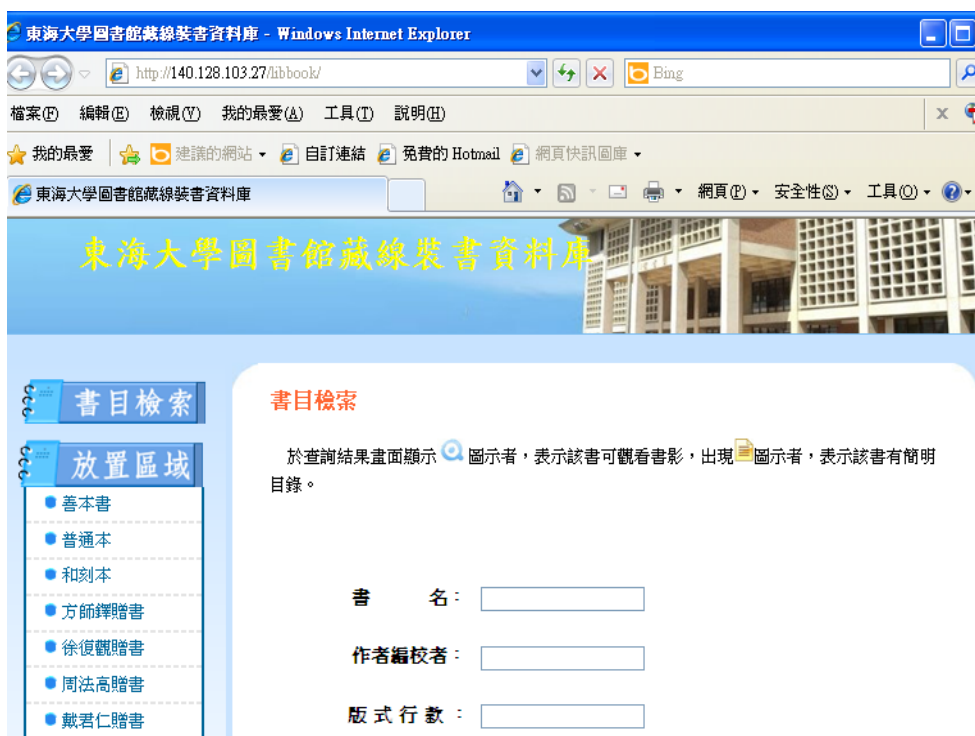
東海大學圖書館藏線裝書資料庫 - Windows Internet Explorer

http://140.128.103.27/libbook/

Bing

檔案(F) 編輯(E) 檢視(V) 我的最愛(A) 工具(T) 說明(H)

我的最愛 建議的網站 ▾ 自訂連結 免費的 Hotmail 網頁快訊圖庫 ▾

東海大學圖書館藏線裝書資料庫

網頁(P) ▾ 安全性(S) ▾ 工具(O) ▾

東海大學圖書館藏線裝書資料庫

書目檢索

放置區域

善本書
普通本
和刻本
方師鐸贈書
徐復觀贈書
周法高贈書
戴君仁贈書

書目檢索

於查詢結果畫面顯示 圖示者，表示該書可觀看書影，出現 圖示者，表示該書有簡明目錄。

書 名：

作者編校者：

版式行款：